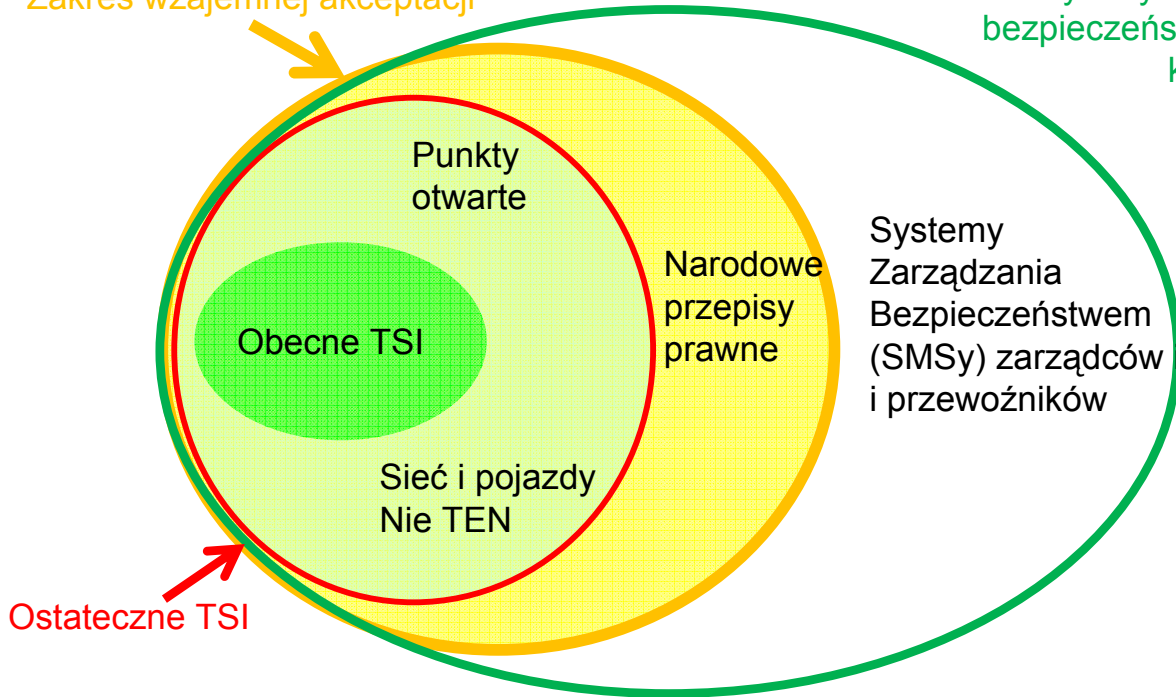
Zakres wzajemnej akceptacji

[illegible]
bezpieczeńs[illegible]
k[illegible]

Punkty otwarte

Narodowe przepisy prawne

Systemy Zarządzania Bezpieczeństwem (SMSy) zarządców i przewoźników

Obecne TSI

Sieć i pojazdy Nie TEN

Ostateczne TSI